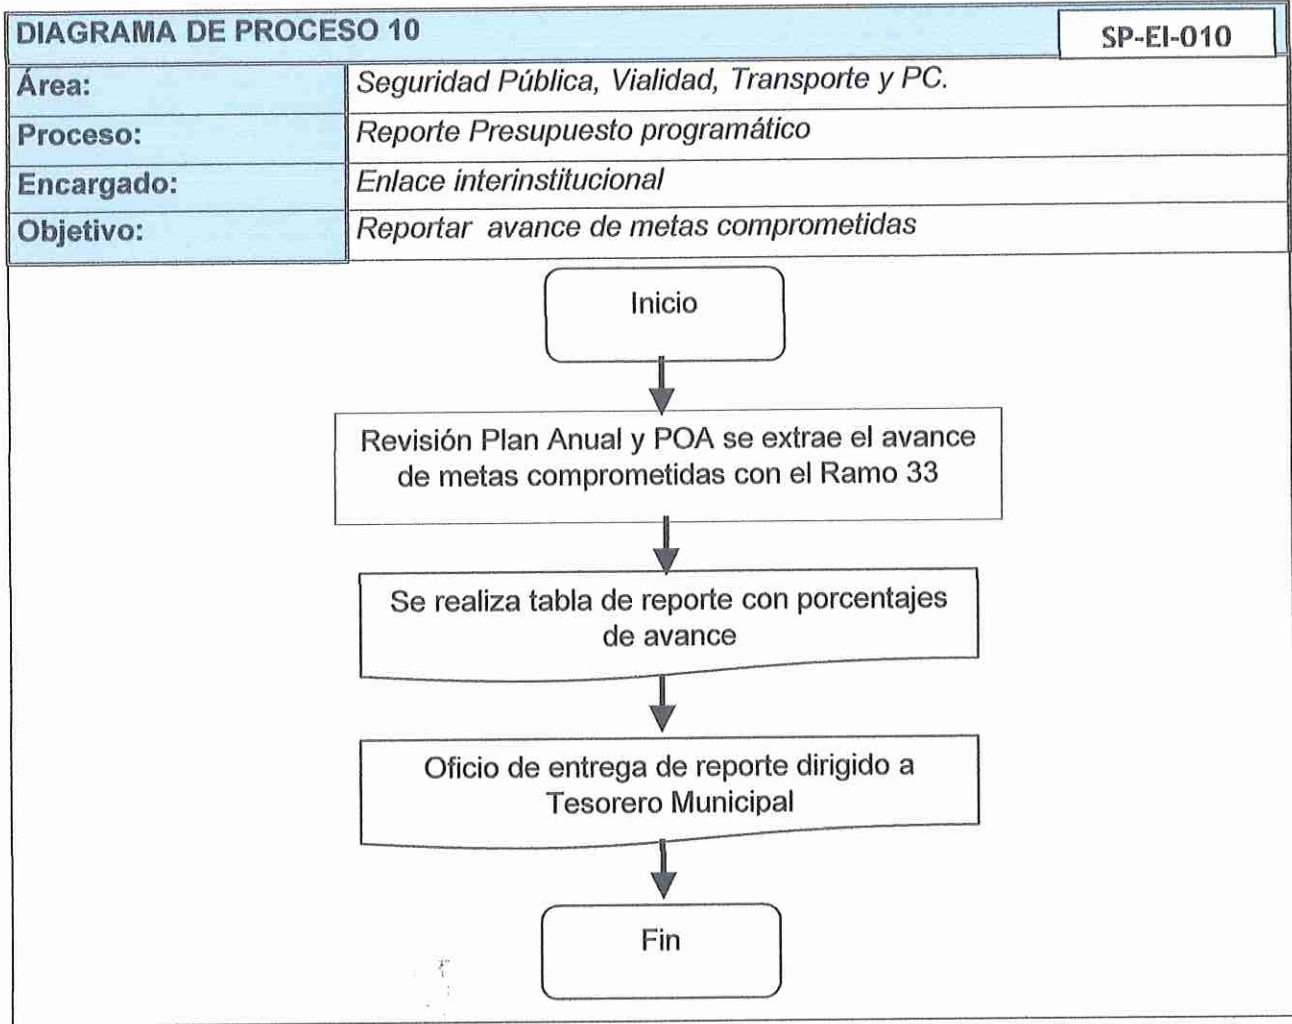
DIAGRAMA DE PROCESO 10

SP-EI-010

| Área: | Seguridad Pública, Vialidad, Transporte y PC. |
|---|---|
| Proceso: | Reporte Presupuesto programático |
| Encargado: | Enlace interinstitucional |
| Objetivo: | Reportar avance de metas comprometidas |

Inicio

Revisión Plan Anual y POA se extrae el avance de metas comprometidas con el Ramo 33

Se realiza tabla de reporte con porcentajes de avance

Oficio de entrega de reporte dirigido a Tesorero Municipal

Fin